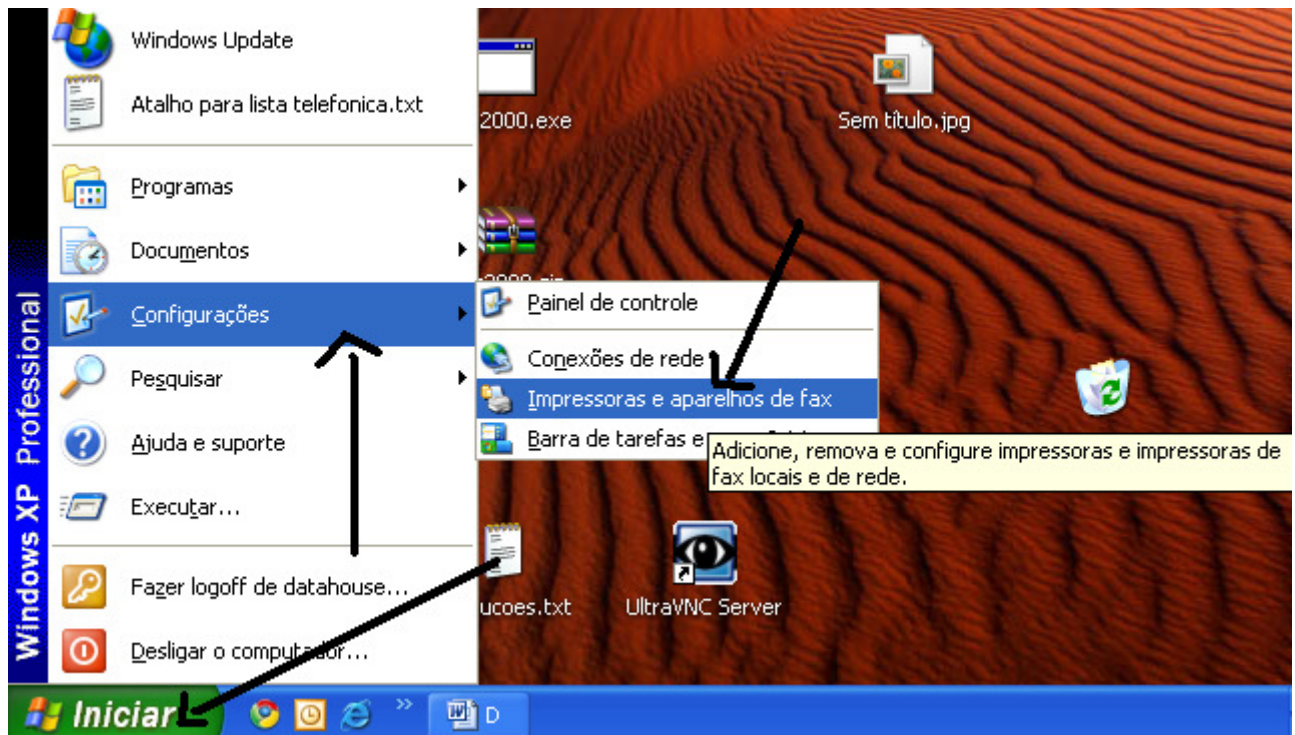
Windows Update
Atalho para lista telefonica.txt
Programas
Documentos
Configurações
Pesquisar
Ajuda e suporte
Executar...
Fazer logoff de datahouse...
Desligar o computador...

Windows XP Professional

2000.exe
Sem título.jpg
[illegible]
Painel de controle
Conexões de rede
Impressoras e aparelhos de fax
Barra de tarefas e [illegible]
Adicione, remova e configure impressoras e impressoras de fax locais e de rede.
ucoes.txt
UltraVNC Server

Iniciar
D